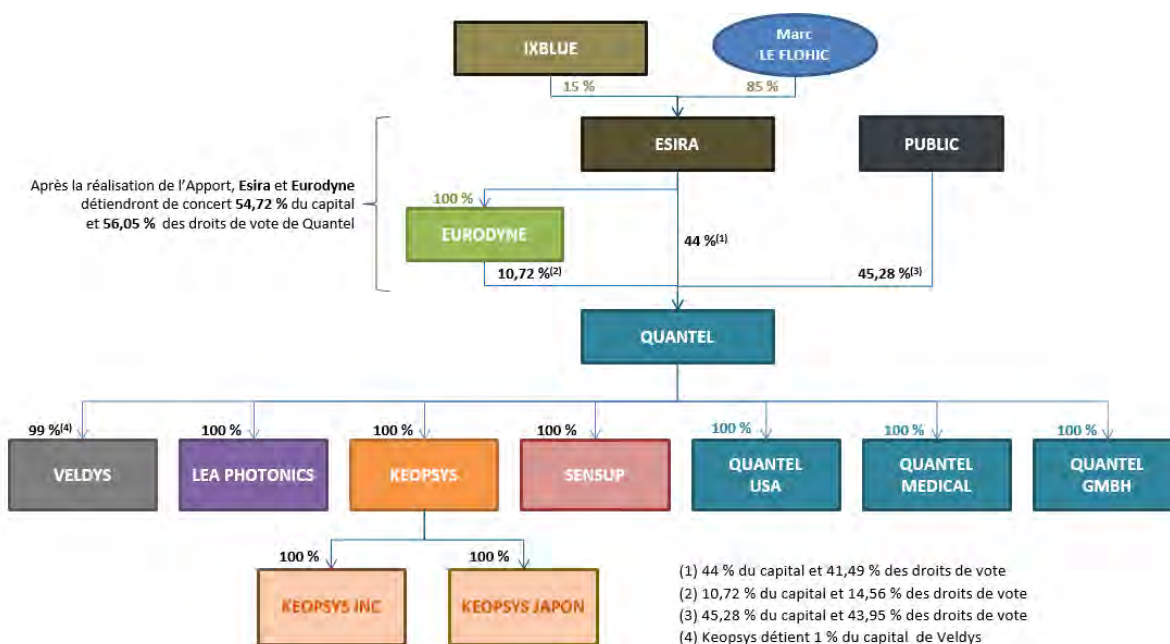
IXBLUE

Marc LE FLOHIC

15 %

85 %

ESIRA

PUBLIC

Après la réalisation de l'Apport, **Esira** et **Eurodyne** détiendront de concert **54,72 %** du capital et **56,05 %** des droits de vote de Quantel

100 %

EURODYNE

44 %$^{(1)}$

10,72 %$^{(2)}$

45,28 %$^{(3)}$

QUANTEL

99 %$^{(4)}$

VELDYS

100 %

LEA PHOTONICS

100 %

KEOPSYS

100 %

SENSUP

100 %

QUANTEL USA

100 %

QUANTEL MEDICAL

100 %

QUANTEL GMBH

100 %

KEOPSYS INC

100 %

KEOPSYS JAPON

(1) 44 % du capital et 41,49 % des droits de vote
(2) 10,72 % du capital et 14,56 % des droits de vote
(3) 45,28 % du capital et 43,95 % des droits de vote
(4) Keopsys détient 1 % du capital de Veldys